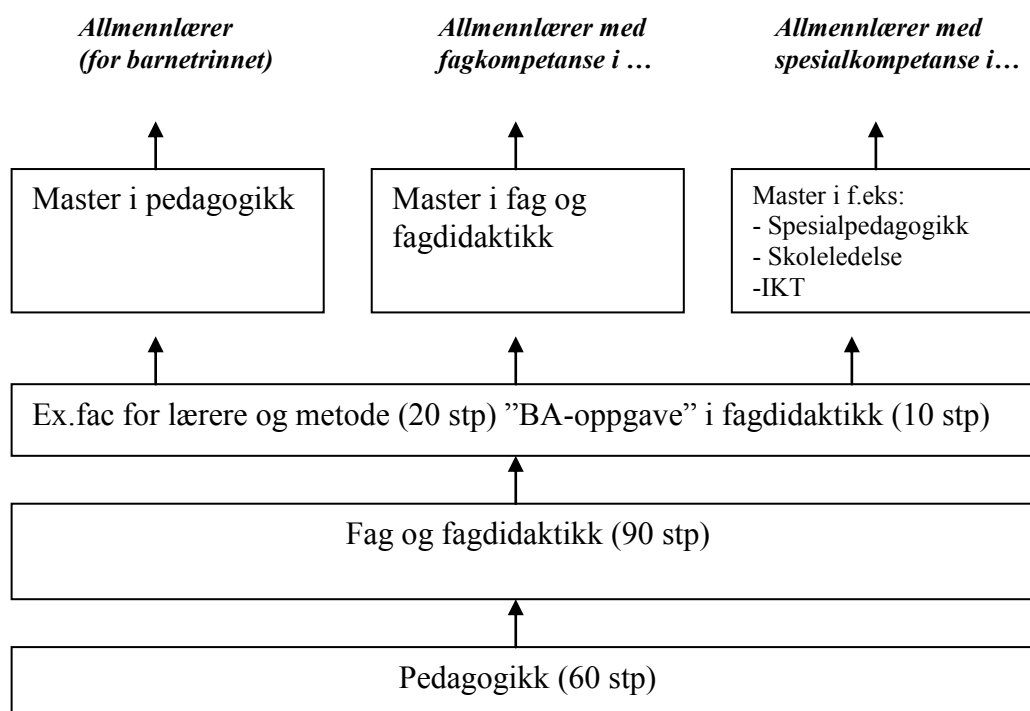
*Allmennlærer (for barnetrinnet)*

*Allmennlærer med fagkompetanse i …*

*Allmennlærer med spesialkompetanse i…*

Master i pedagogikk

Master i fag og fagdidaktikk

Master i f.eks:
- Spesialpedagogikk
- Skoleledelse
-IKT

Ex.fac for lærere og metode (20 stp) ”BA-oppgave” i fagdidaktikk (10 stp)

Fag og fagdidaktikk (90 stp)

Pedagogikk (60 stp)